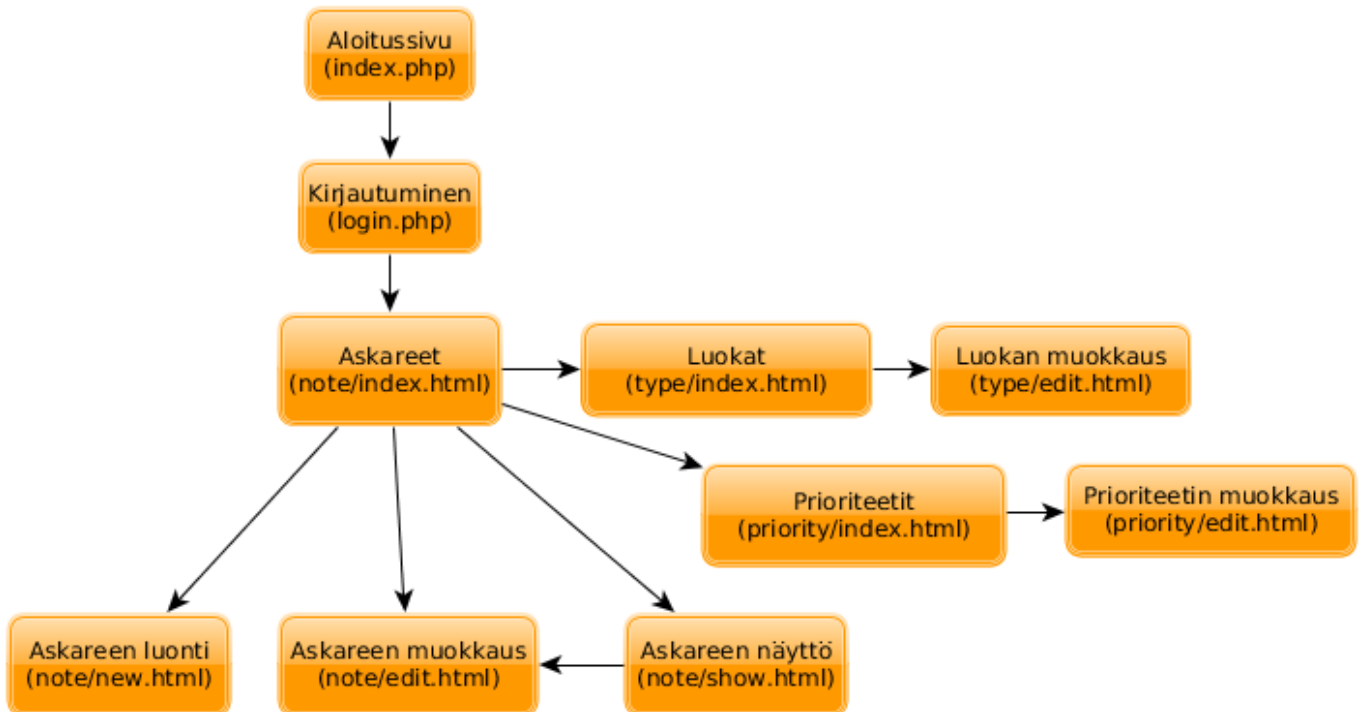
Aloitussivu
(index.php)

Kirjautuminen
(login.php)

Askareet
(note/index.html)

Luokat
(type/index.html)

Luokan muokkaus
(type/edit.html)

Prioriteetit
(priority/index.html)

Prioriteetin muokkaus
(priority/edit.html)

Askareen luonti
(note/new.html)

Askareen muokkaus
(note/edit.html)

Askareen näyttö
(note/show.html)